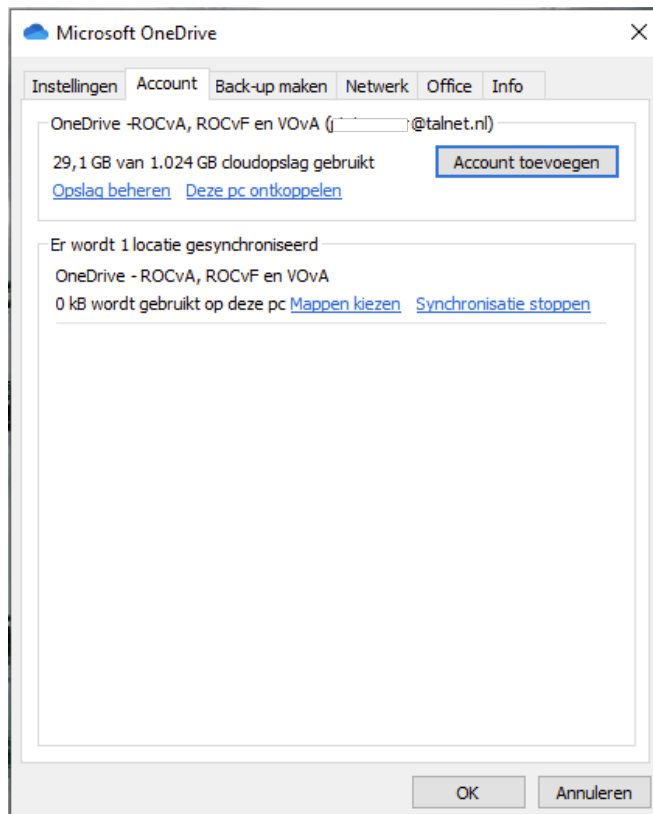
Microsoft OneDrive

Instellingen | Account | Back-up maken | Netwerk | Office | Info

OneDrive -ROCvA, ROCvF en VOvA ([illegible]@talnet.nl)

29,1 GB van 1.024 GB cloudopslag gebruikt

Account toevoegen

Opslag beheren Deze pc ontkoppelen

Er wordt 1 locatie gesynchroniseerd

OneDrive - ROCvA, ROCvF en VOvA

0 kB wordt gebruikt op deze pc Mappen kiezen Synchronisatie stoppen

OK Annuleren